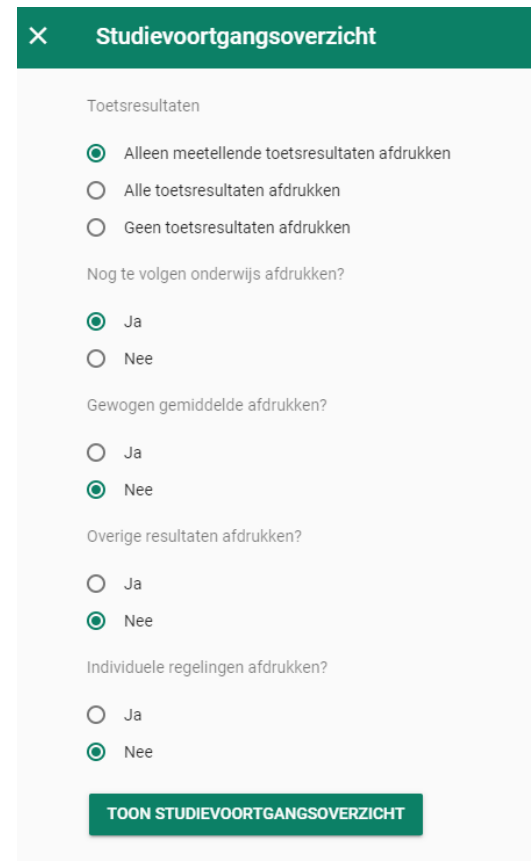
✕ Studievoortgangsoverzicht

Toetsresultaten

Alleen meetellende toetsresultaten afdrukken

Alle toetsresultaten afdrukken

Geen toetsresultaten afdrukken

Nog te volgen onderwijs afdrukken?

Ja

Nee

Gewogen gemiddelde afdrukken?

Ja

Nee

Overige resultaten afdrukken?

Ja

Nee

Individuele regelingen afdrukken?

Ja

Nee

TOON STUDIEVOORTGANGSOVERZICHT